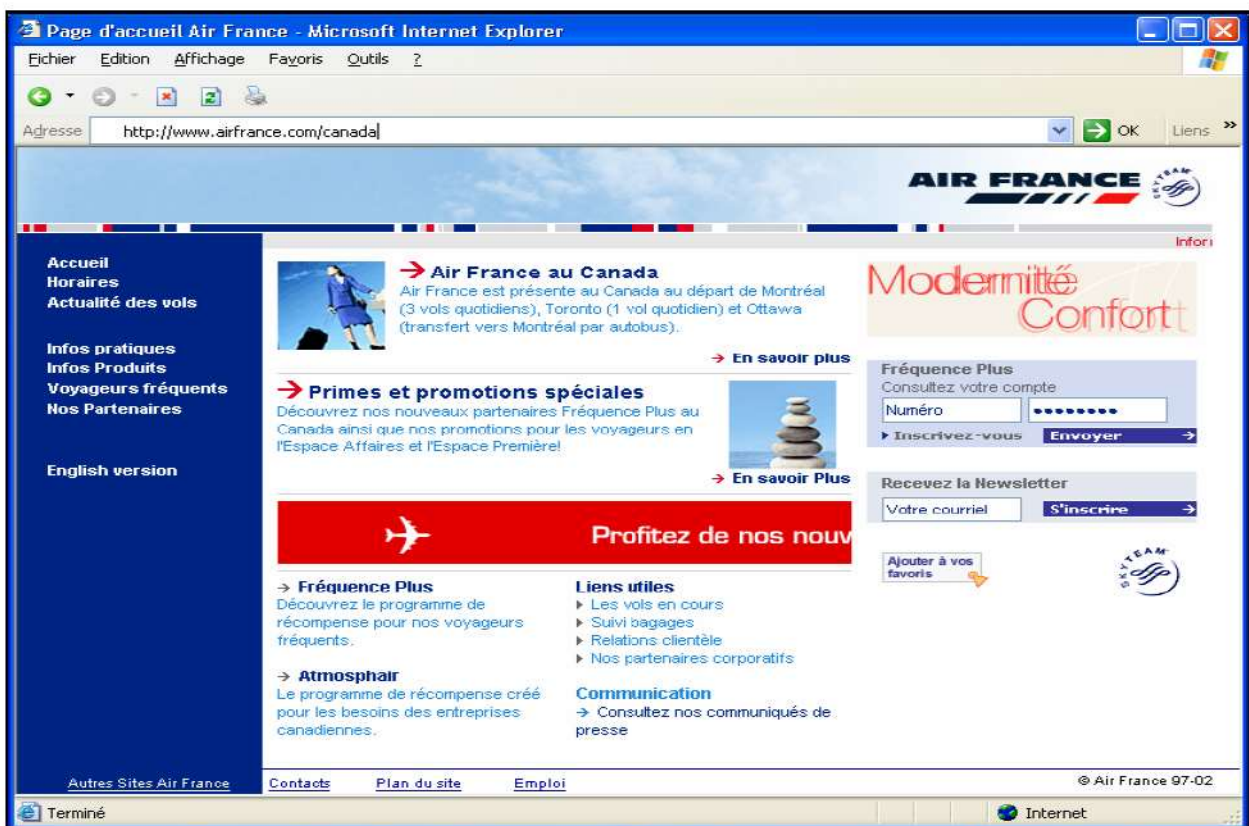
Page d'accueil Air France - Microsoft Internet Explorer

Fichier Edition Affichage Favoris Outils ?

Adresse http://www.airfrance.com/canada

OK Liens »

AIR FRANCE

SKYTEAM

Infor

Accueil
Horaires
Actualité des vols

Infos pratiques
Infos Produits
Voyageurs fréquents
Nos Partenaires

English version

Air France au Canada
Air France est présente au Canada au départ de Montréal (3 vols quotidiens), Toronto (1 vol quotidien) et Ottawa (transfert vers Montréal par autobus).

En savoir plus

Primes et promotions spéciales
Découvrez nos nouveaux partenaires Fréquence Plus au Canada ainsi que nos promotions pour les voyageurs en l'Espace Affaires et l'Espace Première!

En savoir Plus

Profitez de nos nouv

Fréquence Plus
Découvrez le programme de récompense pour nos voyageurs fréquents.

Atmosphair
Le programme de récompense créé pour les besoins des entreprises canadiennes.

Liens utiles
Les vols en cours
Suivi bagages
Relations clientèle
Nos partenaires corporatifs

Communication
Consultez nos communiqués de presse

Modernité Confort

Fréquence Plus
Consultez votre compte
Numéro ••••••••
Inscrivez-vous Envoyer

Recevez la Newsletter
Votre courriel S'inscrire

Ajouter à vos favoris

SKYTEAM

Autres Sites Air France

Contacts Plan du site Emploi

© Air France 97-02

Terminé

Internet